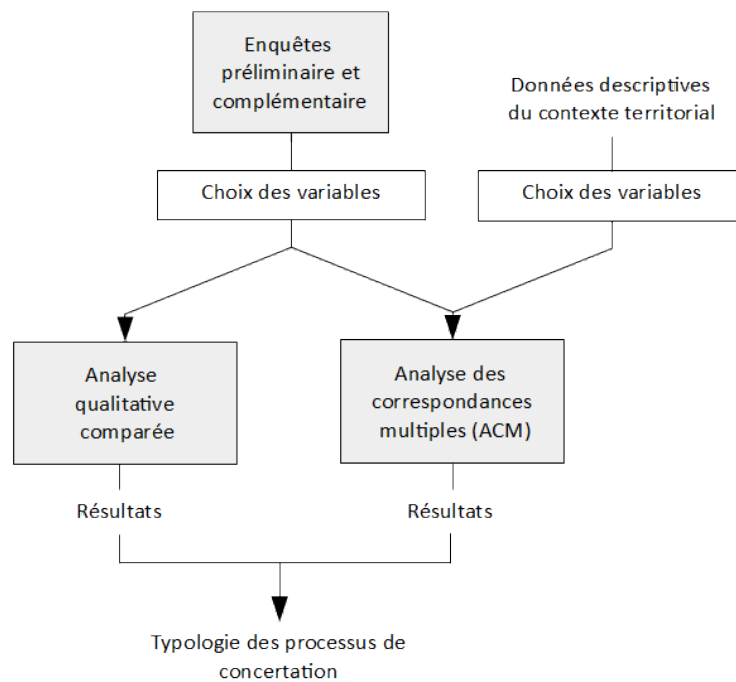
Enquêtes préliminaire et complémentaire

Données descriptives du contexte territorial

Choix des variables

Choix des variables

Analyse qualitative comparée

Analyse des correspondances multiples (ACM)

Résultats

Résultats

Typologie des processus de concertation